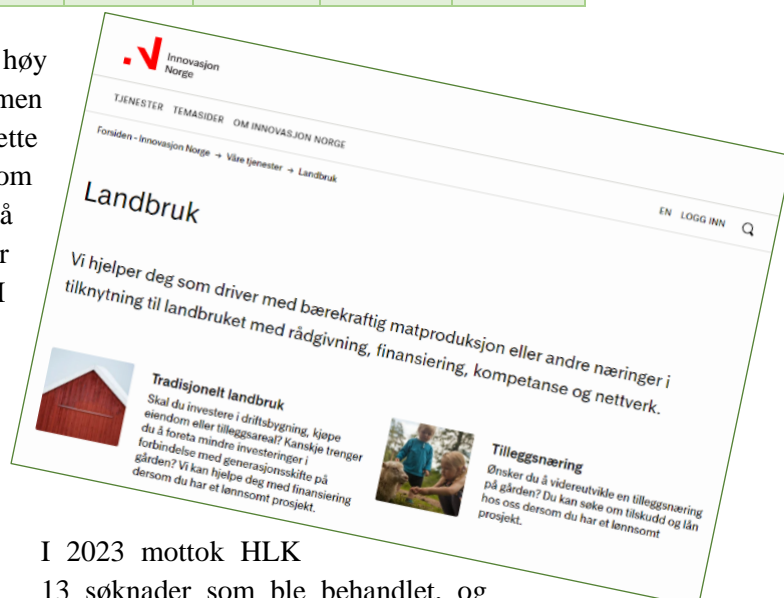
høy
men
ette
om
å
r
I

Innovasjon Norge

TJENESTER TEMASIDER OM INNOVASJON NORGE

Forsiden - Innovasjon Norge → Våre tjenester → Landbruk

Landbruk

EN LOGG INN

Vi hjelper deg som driver med bærekraftig matproduksjon eller andre næringer i tilknytning til landbruket med rådgivning, finansiering, kompetanse og nettverk.

Tradisjonelt landbruk

Skal du investere i driftsbygning, kjøpe eiendom eller tilleggsareal? Kanskje trenger du å foreta mindre investeringer i forbindelse med generasjonsskifte på gården? Vi kan hjelpe deg med finansiering dersom du har et lønnsomt prosjekt.

Tilleggsnæring

Ønsker du å videreutvikle en tilleggsnæring på gården? Du kan søke om tilskudd og lån hos oss dersom du har et lønnsomt prosjekt.

I 2023 mottok HLK
13 søknader som ble behandlet, og